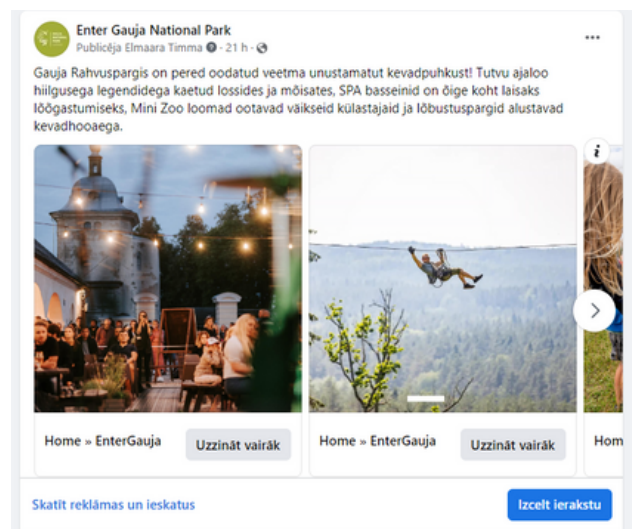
Enter Gauja National Park
Publicēja Elmaara Timma · 21 h ·

Gauja Rahvuspargis on pered oodatud veetma unustamatut kevadpuhkust! Tutvu ajaloo hiilgusega legendidega kaetud lossides ja mõisates, SPA basseinid on õige koht laisaks lõõgastumiseks, Mini Zoo loomad ootavad väikseid külastajaid ja lõbustuspargid alustavad kevadhooaega.

Home » EnterGauja
Uzzināt vairāk

Home » EnterGauja
Uzzināt vairāk

Hom

Skatīt reklāmas un ieskatus
Izcelt ierakstu